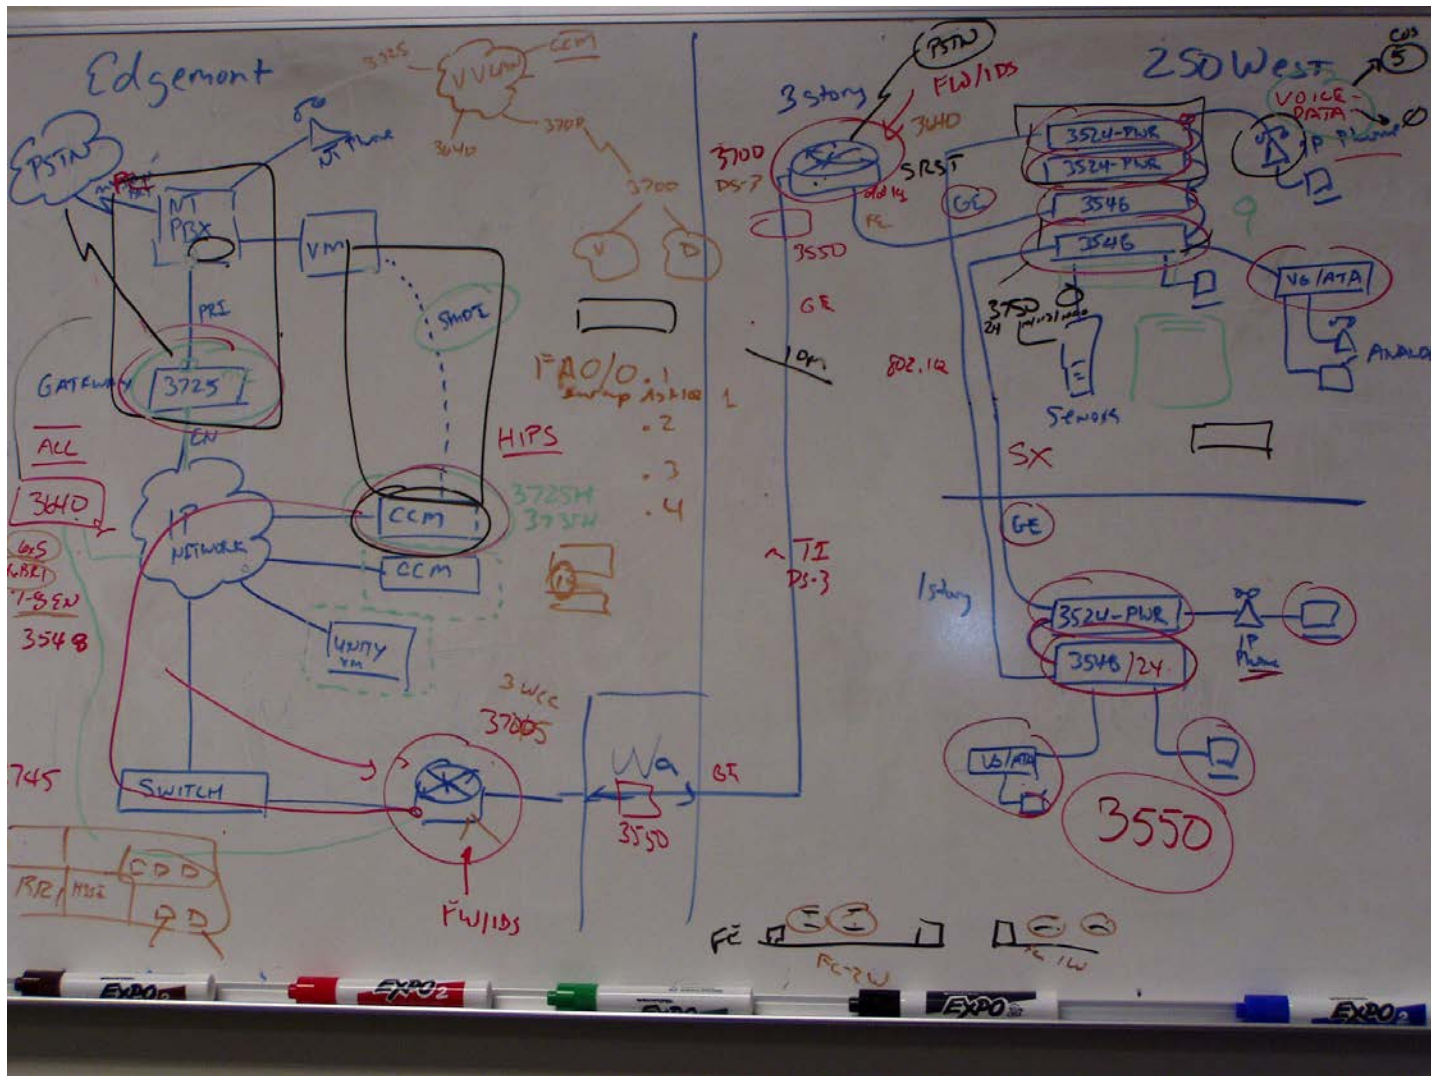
Edgemont

3725

VVM

CCM

3700

3640

3700

V

D

PSTN

NT Phone

NT PBX

VM

PRI

SMDI

GATEWAY

3725

ACL

3640

EN

IP NETWORK

CCM

CCM

3725H

3735H

Unity VM

HIPS

FA0/0.1

.2

.3

.4

3 Wcc

3700S

SWITCH

FW/IDS

745

3548

CDD

RR

QD

Wa

3550

GE

PSTN

FW/IDS

3 story

3640

3700

DS-3

SRST

3550

GE

10m

802.1Q

T1

DS-3

250 West

VOICE

DATA

IP Phone

3524-PWR

3524-PWR

3546

3546

3550

VG/ATA

ANALOG

Sensors

SX

GE

1 story

3524-PWR

3548/24

IP Phone

VG/ATA

3550

FE

FE-2W

FE-1W

EXPO

EXPO 2

EXPO

EXPO 2